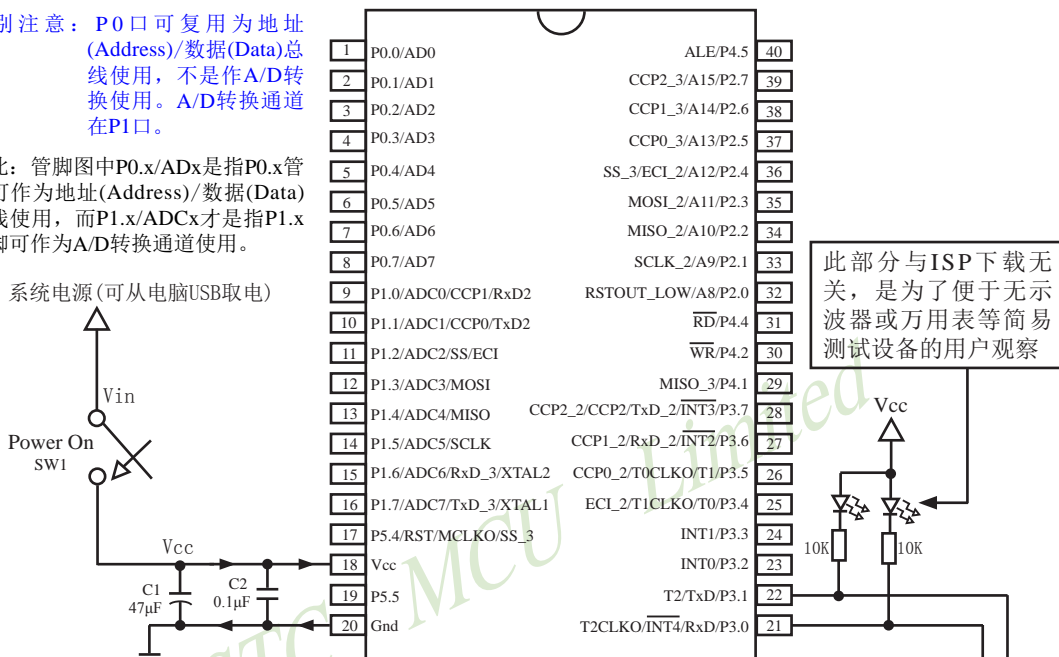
别注意：P0口可复用为地址(Address)/数据(Data)总线使用，不是作A/D转换使用。A/D转换通道在P1口。

比：管脚图中P0.x/ADx是指P0.x管可作为地址(Address)/数据(Data)线使用，而P1.x/ADCx才是指P1.x脚可作为A/D转换通道使用。

系统电源(可从电脑USB取电)

Vin

Power On
SW1

Vcc

C1
47μF

C2
0.1μF

| | | | |
|---|---|---|---|
| 1 | P0.0/AD0 | ALE/P4.5 | 40 |
| 2 | P0.1/AD1 | CCP2_3/A15/P2.7 | 39 |
| 3 | P0.2/AD2 | CCP1_3/A14/P2.6 | 38 |
| 4 | P0.3/AD3 | CCP0_3/A13/P2.5 | 37 |
| 5 | P0.4/AD4 | SS_3/ECI_2/A12/P2.4 | 36 |
| 6 | P0.5/AD5 | MOSI_2/A11/P2.3 | 35 |
| 7 | P0.6/AD6 | MISO_2/A10/P2.2 | 34 |
| 8 | P0.7/AD7 | SCLK_2/A9/P2.1 | 33 |
| 9 | P1.0/ADC0/CCP1/RxD2 | RSTOUT_LOW/A8/P2.0 | 32 |
| 10 | P1.1/ADC1/CCP0/TxD2 | $\overline{RD}$/P4.4 | 31 |
| 11 | P1.2/ADC2/SS/ECI | $\overline{WR}$/P4.2 | 30 |
| 12 | P1.3/ADC3/MOSI | MISO_3/P4.1 | 29 |
| 13 | P1.4/ADC4/MISO | CCP2_2/CCP2/TxD_2/$\overline{INT3}$/P3.7 | 28 |
| 14 | P1.5/ADC5/SCLK | CCP1_2/RxD_2/$\overline{INT2}$/P3.6 | 27 |
| 15 | P1.6/ADC6/RxD_3/XTAL2 | CCP0_2/T0CLKO/T1/P3.5 | 26 |
| 16 | P1.7/ADC7/TxD_3/XTAL1 | ECI_2/T1CLKO/T0/P3.4 | 25 |
| 17 | P5.4/RST/MCLKO/SS_3 | INT1/P3.3 | 24 |
| 18 | Vcc | INT0/P3.2 | 23 |
| 19 | P5.5 | T2/TxD/P3.1 | 22 |
| 20 | Gnd | T2CLKO/$\overline{INT4}$/RxD/P3.0 | 21 |

此部分与ISP下载无关，是为了便于无示波器或万用表等简易测试设备的用户观察

Vcc

10K

10K

STC MCU Limited